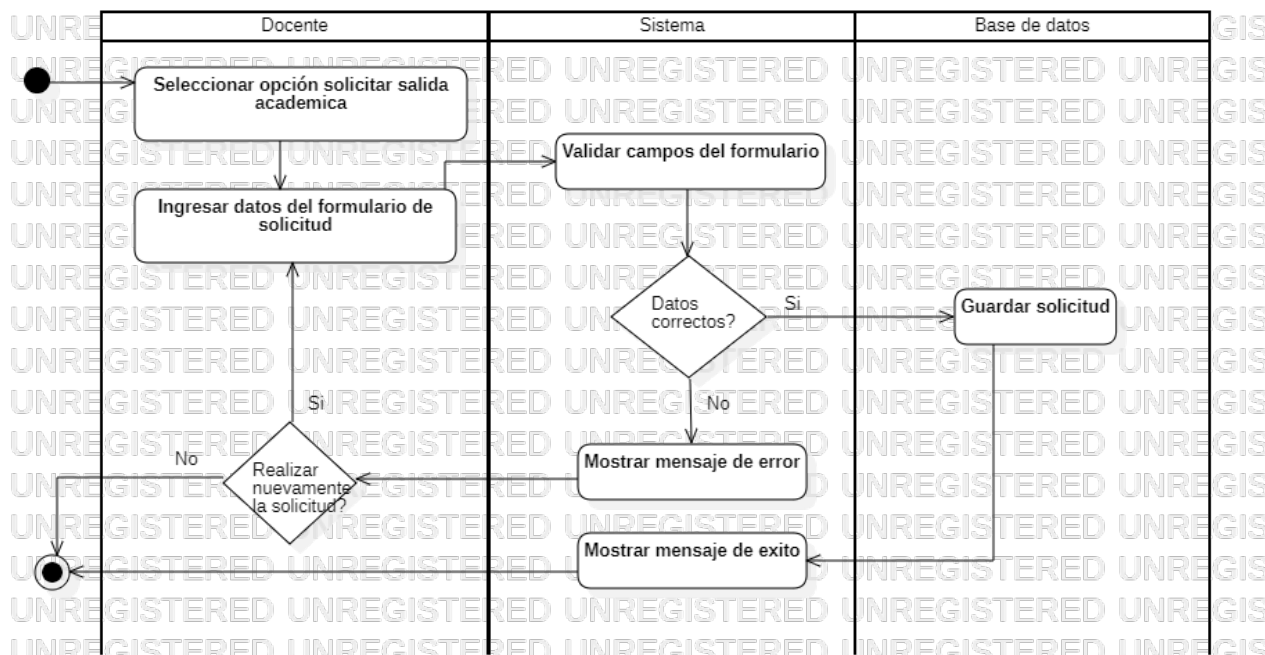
Docente

Sistema

Base de datos

Seleccionar opción solicitar salida academica

Validar campos del formulario

Ingresar datos del formulario de solicitud

Datos correctos?

Si

Guardar solicitud

No

Si

No

Realizar nuevamente la solicitud?

Mostrar mensaje de error

Mostrar mensaje de exito

UNREGISTERED UNREGISTERED UNREGISTERED UNREGISTERED UNREGISTERED